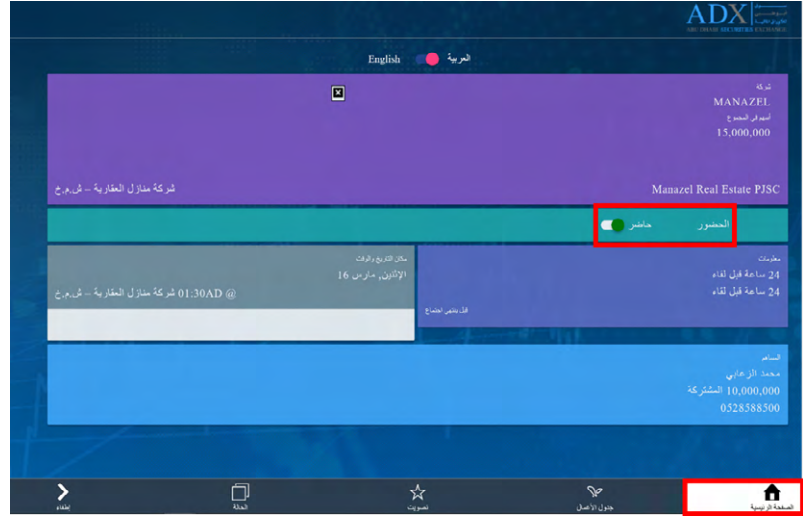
ADX
ABU DHABI SECURITIES EXCHANGE

English العربية

شركة
MANAZEL
أسهم في المجموع
15,000,000

شركة منازل العقارية – ش.م.ع
Manazel Real Estate PJSC

الحضور حاضر

معلومات
24 ساعة قبل لقاء
24 ساعة قبل لقاء
قبل بشهر اجتماع

مكان التاريخ والوقت
الإثنين, مارس 16
@ 01:30AD شركة منازل العقارية – ش.م.ع

المساهم
محمد الزعابي
10,000,000 المشتركة
0528588500

إطفاء
الحالة
تصويت
جدول الأعمال
الصفحة الرئيسية